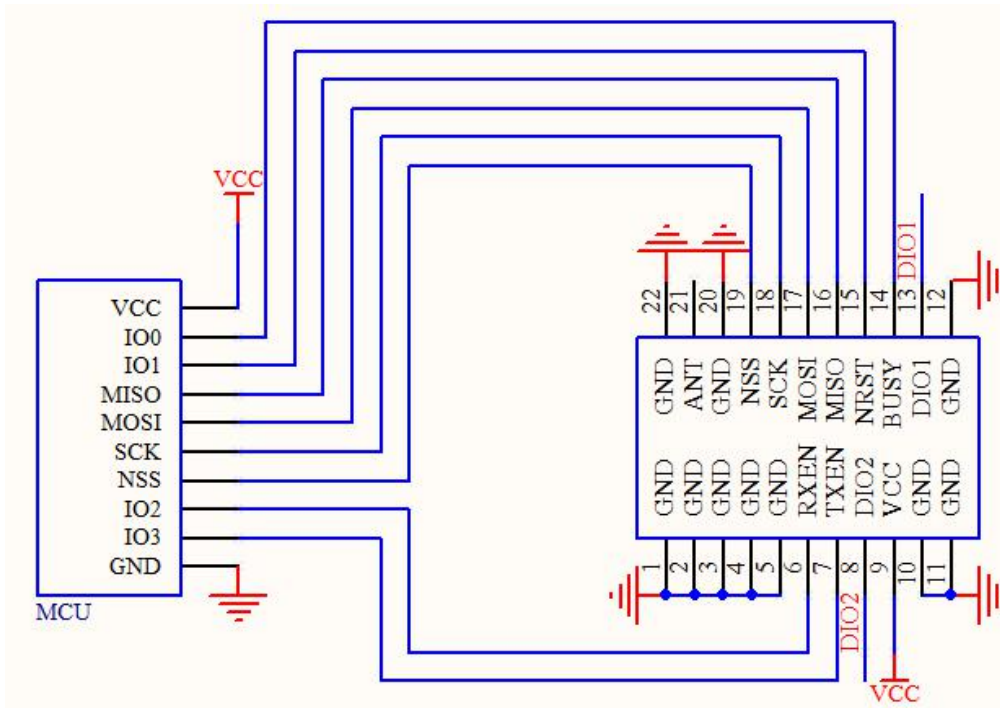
VCC

VCC
IO0
IO1
MISO
MOSI
SCK
NSS
IO2
IO3
GND
MCU

22 21 20 19 18 17 16 15 14 13 12
DIO1
GND ANT GND NSS SCK MOSI MISO NRST BUSY DIO1 GND
GND GND GND GND GND RXEN TXEN DIO2 VCC GND GND
1 2 3 4 5 6 7 8 9 10 11
DIO2
VCC